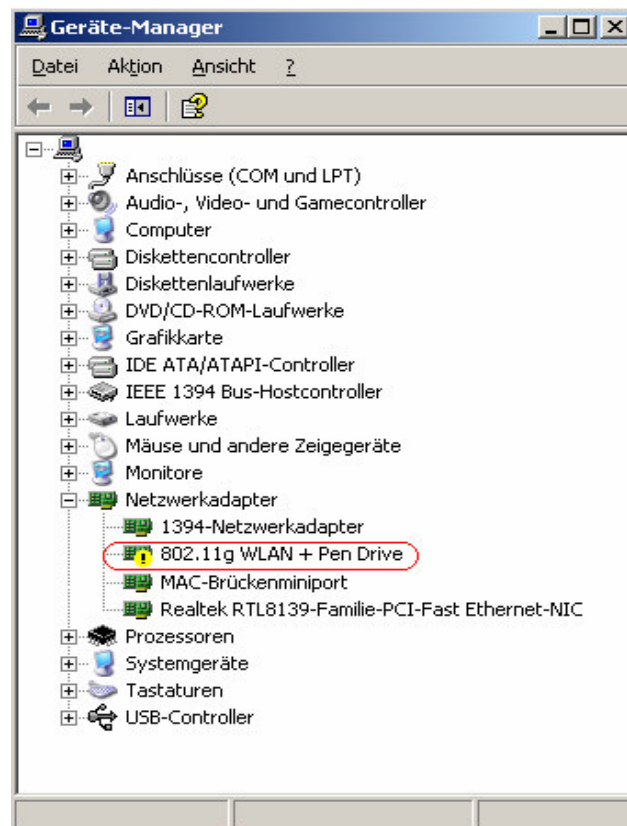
Geräte-Manager

Datei Aktion Ansicht ?

Anschlüsse (COM und LPT)
Audio-, Video- und Gamecontroller
Computer
Diskettencontroller
Diskettenlaufwerke
DVD/CD-ROM-Laufwerke
Grafikkarte
IDE ATA/ATAPI-Controller
IEEE 1394 Bus-Hostcontroller
Laufwerke
Mäuse und andere Zeigegeräte
Monitore
Netzwerkadapter
1394-Netzwerkadapter
802.11g WLAN + Pen Drive
MAC-Brückenminiport
Realtek RTL8139-Familie-PCI-Fast Ethernet-NIC
Prozessoren
Systemgeräte
Tastaturen
USB-Controller